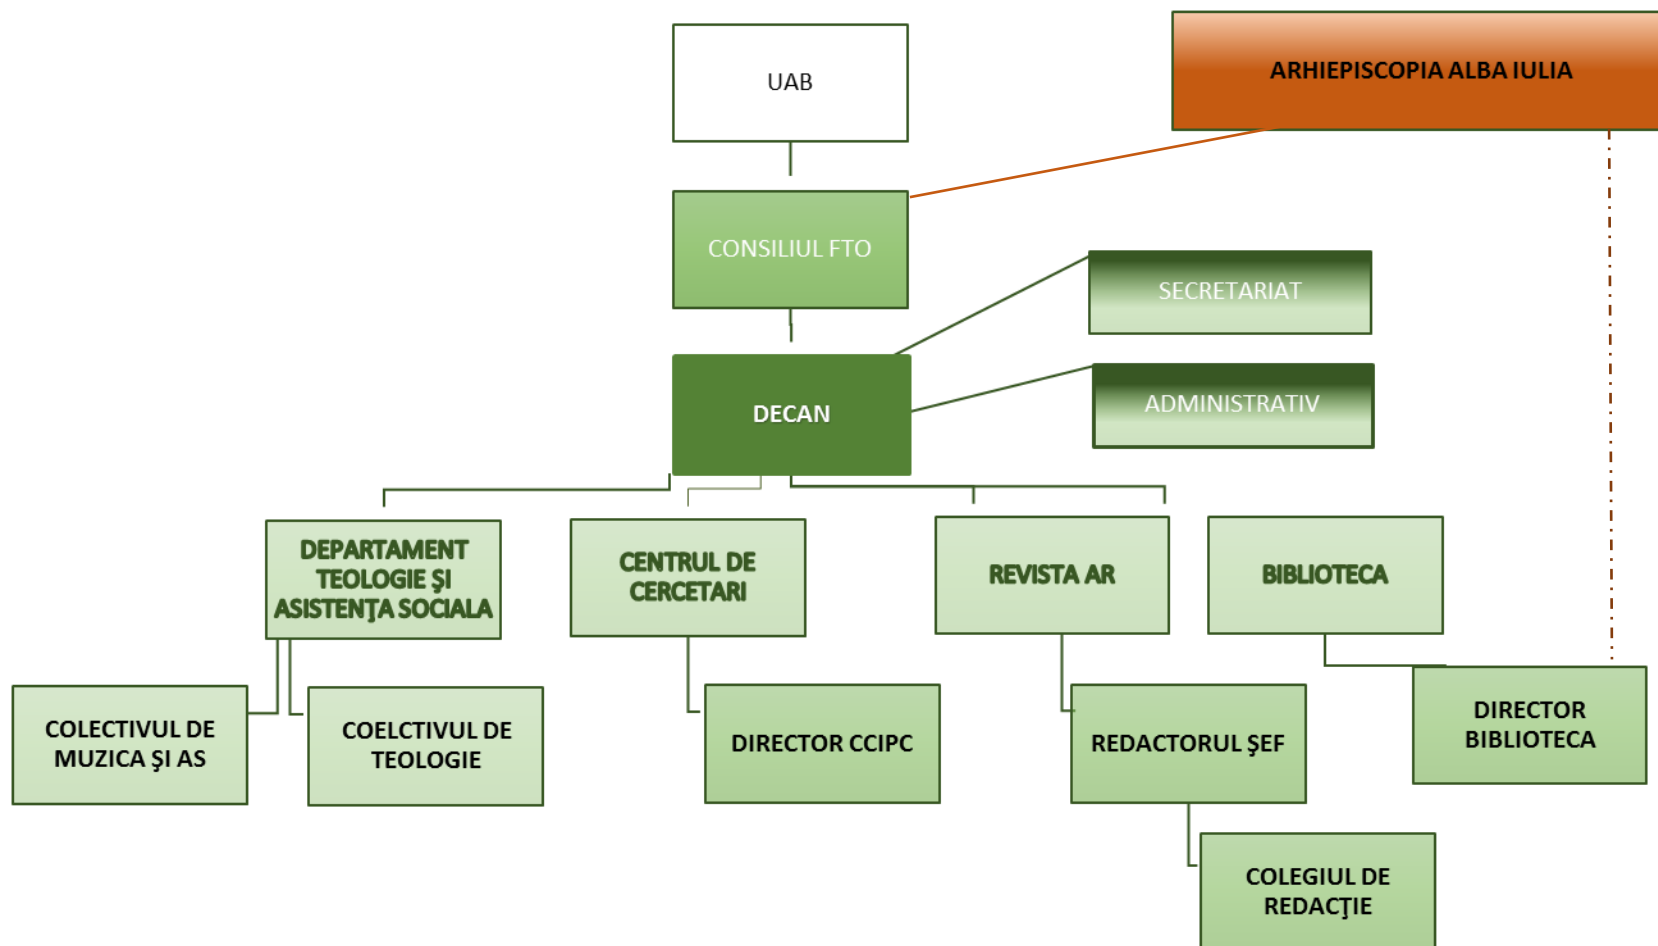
UAB

ARHIEPISCOPIA ALBA IULIA

CONSILIUL FTO

SECRETARIAT

DECAN

ADMINISTRATIV

DEPARTAMENT TEOLOGIE ŞI ASISTENŢA SOCIALA

CENTRUL DE CERCETARI

REVISTA AR

BIBLIOTECA

COLECTIVUL DE MUZICA ŞI AS

COELCTIVUL DE TEOLOGIE

DIRECTOR CCIPC

REDACTORUL ŞEF

DIRECTOR BIBLIOTECA

COLEGIUL DE REDACŢIE